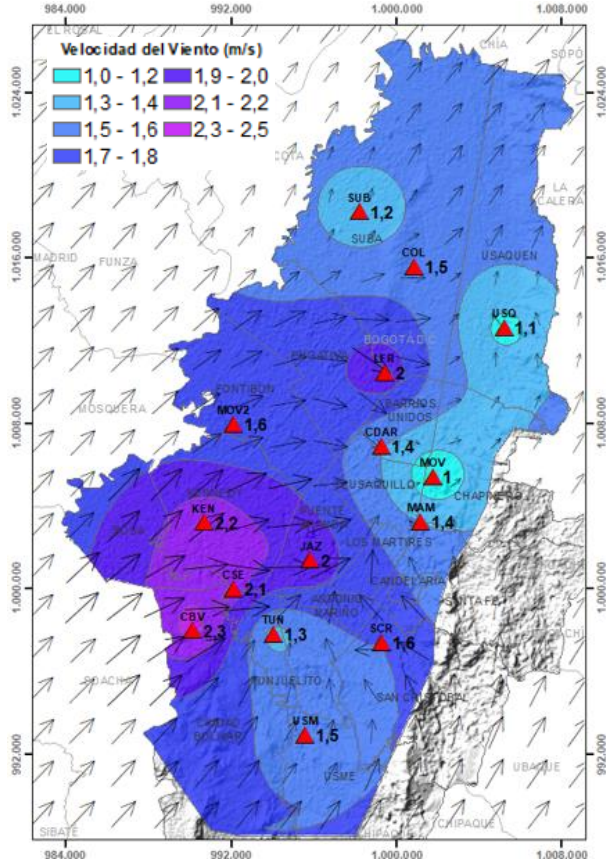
984.000 992.000 1.000.000 1.008.000

Velocidad del Viento (m/s)

1,0 - 1,2 1,9 - 2,0
1,3 - 1,4 2,1 - 2,2
1,5 - 1,6 2,3 - 2,5
1,7 - 1,8

1.024.000
1.016.000
1.008.000
1.000.000
992.000

CHIA
SOPO
COTA
LA CALERA
MADRID
FUNZA
MOSQUERA
EL ROSAL
SUBA
USAQUEN
BOGOTA D.C.
ENGATIVA
FONTIBON
BARRIOS UNIDOS
TEUSAQUILLO
CHAPINERO
KENNEDY
BOSA
PUENTE ARANDA
LOS MARTIRES
CANDELARIA
SANTA FE
ANTONIO NARIÑO
RAFAEL URIBE
TUNJUELITO
SAN CRISTOBAL
CIUDAD BOLIVAR
USME
SOACHA
SIBATE
UBAQUE
CHIPAQUE
CHOACHI

SUB 1,2
COL 1,5
USQ 1,1
LER 2
MOV2 1,6
CDAR 1,4
MOV 1
MAM 1,4
KEN 2,2
JAZ 2
CSE 2,1
CBV 2,3
TUN 1,3
SCR 1,6
USM 1,5

984.000 992.000 1.000.000 1.008.000